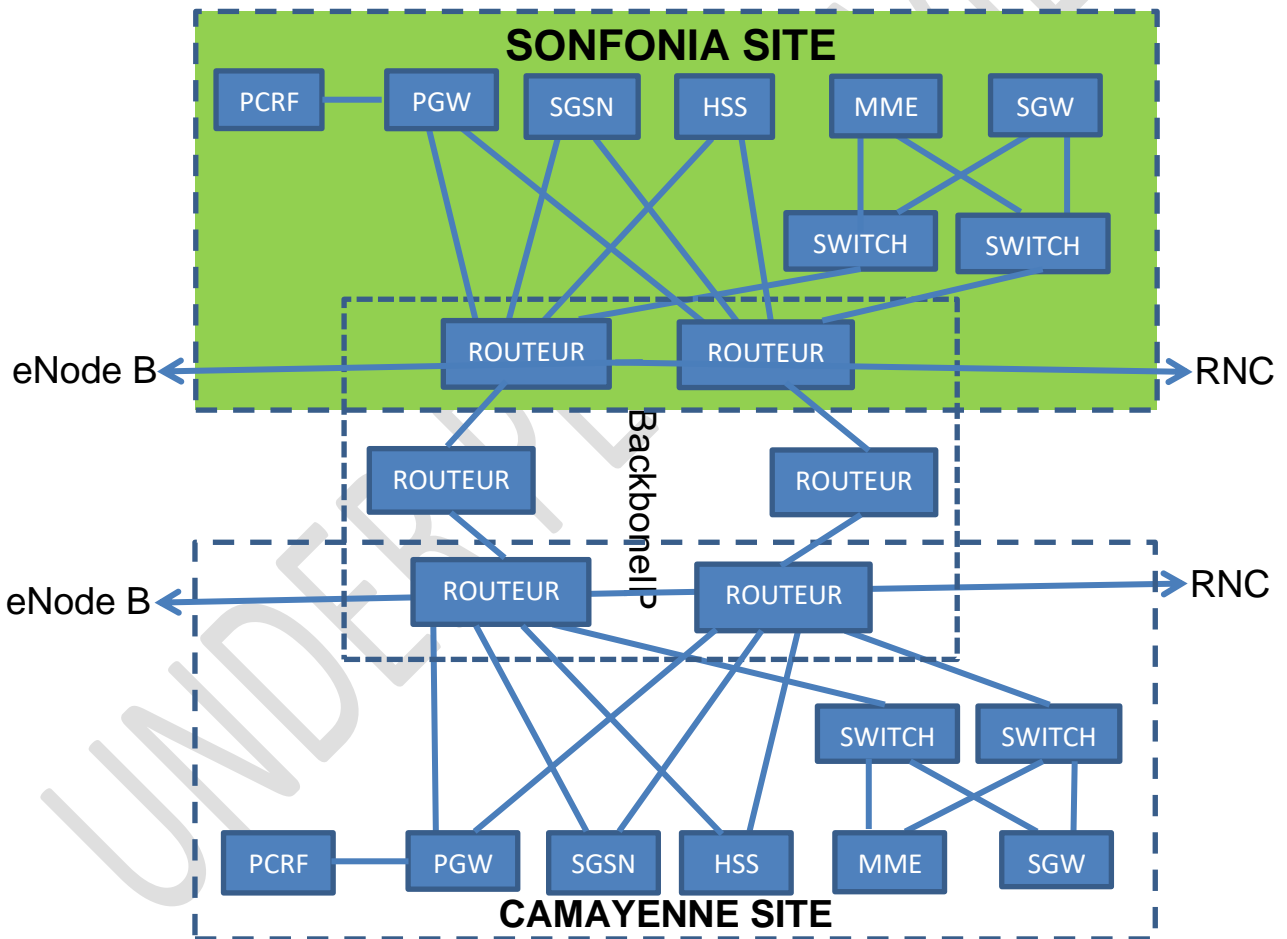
SONFONIA SITE

PCRF

PGW

SGSN

HSS

MME

SGW

SWITCH

SWITCH

eNode B

ROUTEUR

ROUTEUR

RNC

BackboneIP

ROUTEUR

ROUTEUR

eNode B

ROUTEUR

ROUTEUR

RNC

SWITCH

SWITCH

PCRF

PGW

SGSN

HSS

MME

SGW

CAMAYENNE SITE

UNDERL